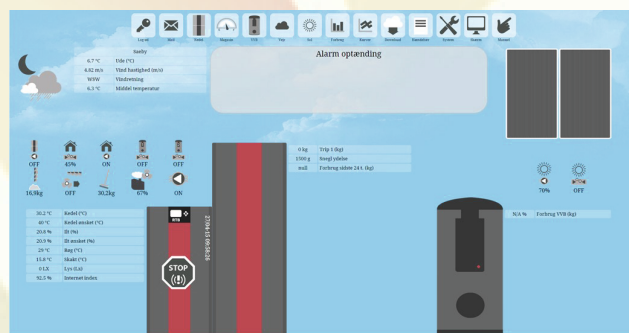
Log ud Mail Kedel Regulering VVS Vejr Sol Forbrug Kurver Download Rapporter System Skærm Manuel

Søsby
6.7 °C Ude (°C)
4.82 m/s Vind hastighed (m/s)
WSW Vindretning
6.3 °C Middel temperatur

Alarm optænding

OFF 45% ON OFF OFF
183kg OFF 30.2kg 67% ON

0 kg Trip 1 (kg)
1500 g Snegl ydelse
null Forbrug sidste 24 t. (kg)

70% OFF

N/A % Forbrug VVB (kg)

30.2 °C Kedel (°C)
40 °C Kedel ønsket (°C)
20.8 % Ilt (%)
20.9 % Ilt ønsket (%)
29 °C Røg (°C)
15.8 °C Skakt (°C)
0 LX Lys (LX)
92.5 % Internet index

STOP

2704-15 09:58:28